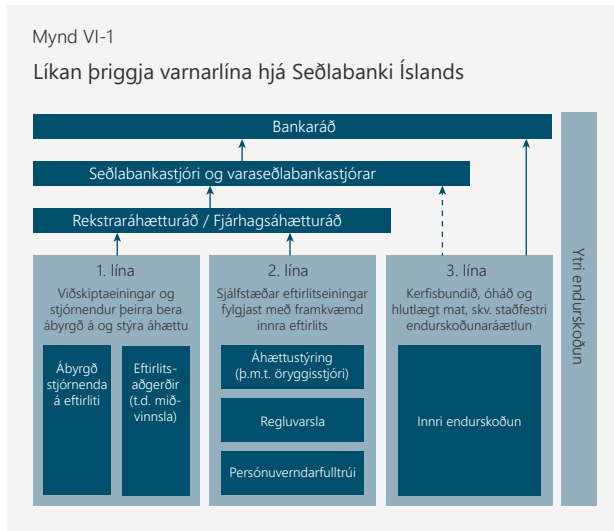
Mynd VI-1

Líkan þriggja varnarlína hjá Seðlabanki Íslands

Bankaráð

Seðlabankastjóri og varaseðlabankastjórar

Rekstraráhætturáð / Fjárhagsáhætturáð

1. lína

Viðskiptaeiningar og stjórnendur þeirra bera ábyrgð á og stýra áhættu

Ábyrgð stjórnenda á eftirliti

Eftirlitsaðgerðir (t.d. miðvinnsla)

2. lína

Sjálfstæðar eftirlitseiningar fylgjast með framkvæmd innra eftirlits

Áhættustýring (þ.m.t. öryggisstjóri)

Regluvarsla

Persónuverndarfulltrúi

3. lína

Kerfisbundið, óháð og hlutlægt mat, skv. staðfestri endurskoðunaráætlun

Innri endurskoðun

Ytri endurskoðun